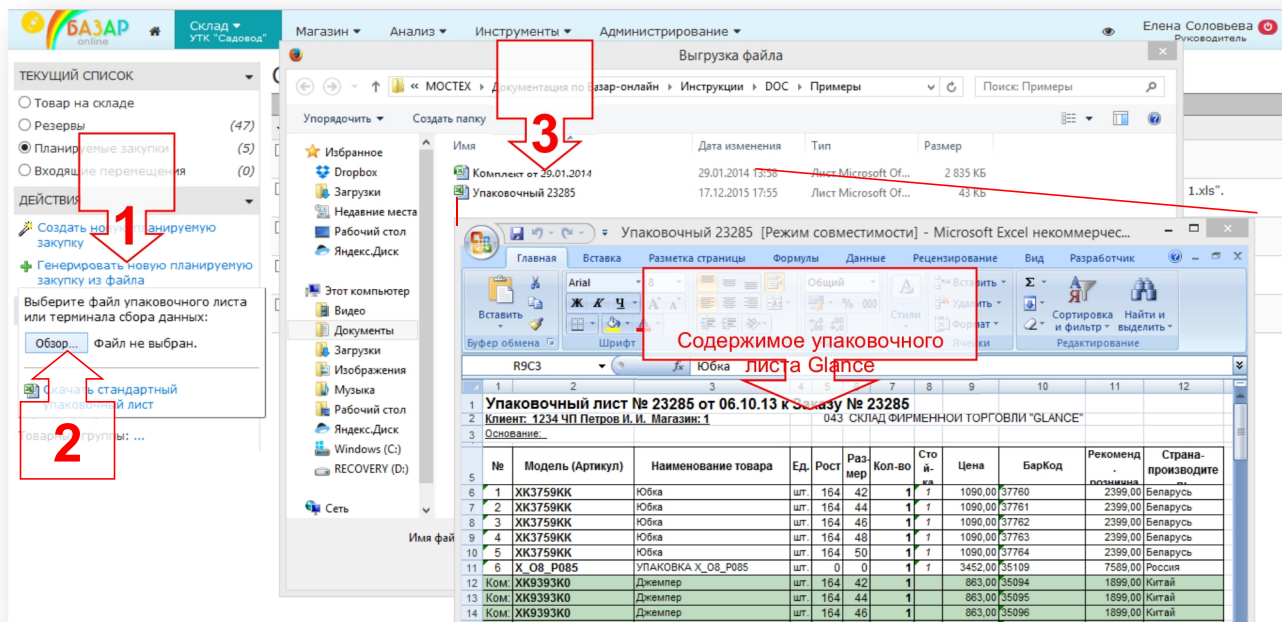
БАЗАР online

Склад ▾ УТК "Садовод"

Магазин ▾ Анализ ▾ Инструменты ▾ Администрирование ▾

Елена Соловьева Руководитель

ТЕКУЩИЙ СПИСОК

Товар на складе
Резервы (47)
Планируемые закупки (5)
Входящие перемещения (0)

ДЕЙСТВИЯ

Создать новую планируемую закупку
Генерировать новую планируемую закупку из файла

Выберите файл упаковочного листа или терминала сбора данных:

Обзор... Файл не выбран.

Скачать стандартный упаковочный лист

Товарные группы: ...

1

2

3

Выгрузка файла

« МОСТЕХ › Документация по Базар-онлайн › Инструкции › DOC › Примеры

Поиск: Примеры

Упорядочить ▾ Создать папку

Избранное
Dropbox
Загрузки
Недавние места
Рабочий стол
Яндекс.Диск

Этот компьютер
Видео
Документы
Загрузки
Изображения
Музыка
Рабочий стол
Яндекс.Диск
Windows (C:)
RECOVERY (D:)

Сеть

Имя фай

| Имя | Дата изменения | Тип | Размер |
|---|---|---|---|
| Комплект от 29.01.2014 | 29.01.2014 13:58 | Лист Microsoft Of... | 2 835 КБ |
| Упаковочный 23285 | 17.12.2015 17:55 | Лист Microsoft Of... | 43 КБ |

1.xls".

Упаковочный 23285 [Режим совместимости] - Microsoft Excel некоммерчес...

Главная Вставка Разметка страницы Формулы Данные Рецензирование Вид Разработчик

Вставить Arial 8 Общий Вставить Удалить Формат Сортировка и фильтр Найти и выделить Стили

Буфер обмена Шрифт Ячейки Редактирование

Содержимое упаковочного листа Glance

R9C3 fx Юбка

Упаковочный лист № 23285 от 06.10.13 к Заказу № 23285
Клиент: 1234 ЧП Петров И. И. Магазин: 1 043 СКЛАД ФИРМЕННОЙ ТОРГОВЛИ "GLANCE"
Основание:

| | 1 | 2 | 3 | 4 | 5 | 6 | 7 | 8 | 9 | 10 | 11 | 12 |
|---|---|---|---|---|---|---|---|---|---|---|---|---|
| 5 | № | Модель (Артикул) | Наименование товара | Ед. | Рост | Размер | Кол-во | Стойка | Цена | БарКод | Рекоменд. розничная | Страна-производитель |
| 6 | 1 | XK3759KK | Юбка | шт. | 164 | 42 | 1 | 1 | 1090,00 | 37760 | 2399,00 | Беларусь |
| 7 | 2 | XK3759KK | Юбка | шт. | 164 | 44 | 1 | 1 | 1090,00 | 37761 | 2399,00 | Беларусь |
| 8 | 3 | XK3759KK | Юбка | шт. | 164 | 46 | 1 | 1 | 1090,00 | 37762 | 2399,00 | Беларусь |
| 9 | 4 | XK3759KK | Юбка | шт. | 164 | 48 | 1 | 1 | 1090,00 | 37763 | 2399,00 | Беларусь |
| 10 | 5 | XK3759KK | Юбка | шт. | 164 | 50 | 1 | 1 | 1090,00 | 37764 | 2399,00 | Беларусь |
| 11 | 6 | X_O8_P085 | УПАКОВКА X_O8_P085 | шт. | 0 | 0 | 1 | | 3452,00 | 35109 | 7589,00 | Россия |
| 12 | Ком: | XK9393K0 | Джемпер | шт. | 164 | 42 | 1 | | 863,00 | 35094 | 1899,00 | Китай |
| 13 | Ком: | XK9393K0 | Джемпер | шт. | 164 | 44 | 1 | | 863,00 | 35095 | 1899,00 | Китай |
| 14 | Ком: | XK9393K0 | Джемпер | шт. | 164 | 46 | 1 | | 863,00 | 35096 | 1899,00 | Китай |